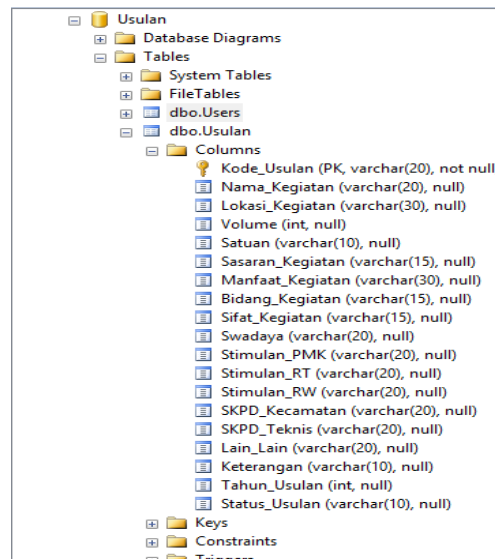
Usulan
Database Diagrams
Tables
System Tables
FileTables
dbo.Users
dbo.Usulan
Columns
Kode_Usulan (PK, varchar(20), not null
Nama_Kegiatan (varchar(20), null)
Lokasi_Kegiatan (varchar(30), null)
Volume (int, null)
Satuan (varchar(10), null)
Sasaran_Kegiatan (varchar(15), null)
Manfaat_Kegiatan (varchar(30), null)
Bidang_Kegiatan (varchar(15), null)
Sifat_Kegiatan (varchar(15), null)
Swadaya (varchar(20), null)
Stimulan_PMK (varchar(20), null)
Stimulan_RT (varchar(20), null)
Stimulan_RW (varchar(20), null)
SKPD_Kecamatan (varchar(20), null)
SKPD_Teknis (varchar(20), null)
Lain_Lain (varchar(20), null)
Keterangan (varchar(10), null)
Tahun_Usulan (int, null)
Status_Usulan (varchar(10), null)
Keys
Constraints
Triggers